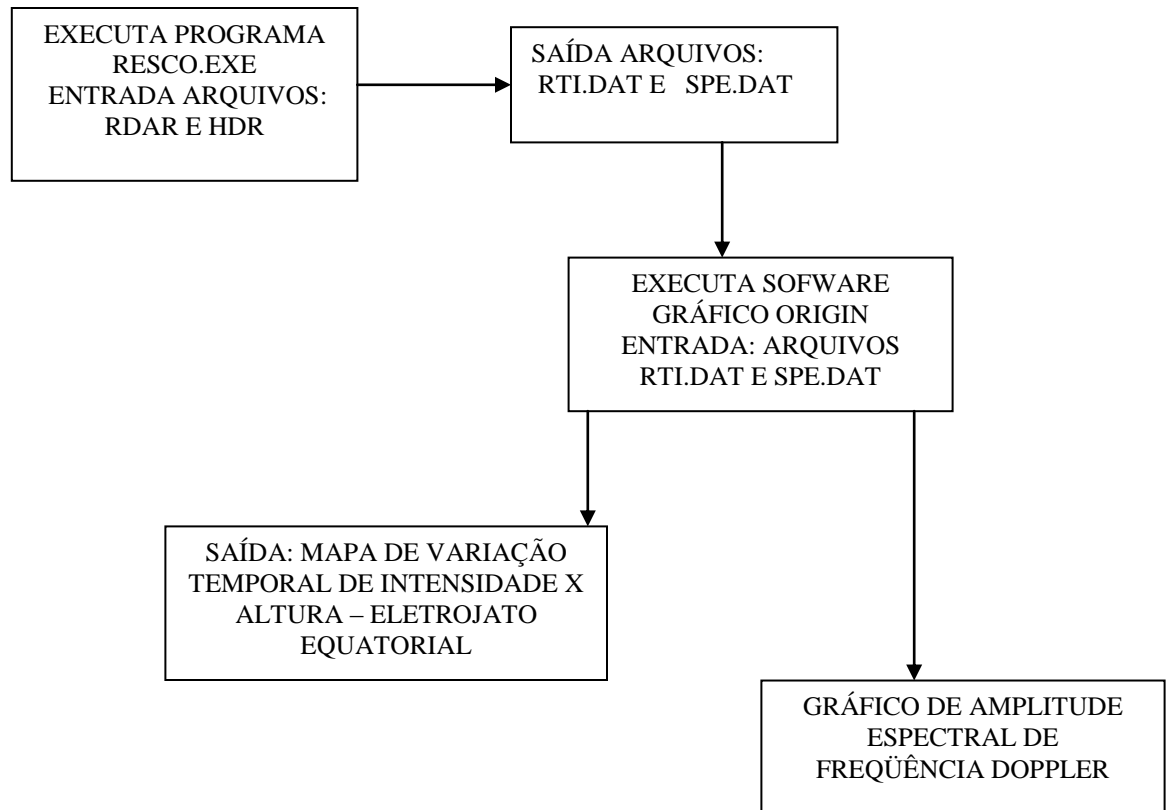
EXECUTA PROGRAMA RESCO.EXE ENTRADA ARQUIVOS: RDAR E HDR

SAÍDA ARQUIVOS: RTI.DAT E SPE.DAT

EXECUTA SOFWARE GRÁFICO ORIGIN ENTRADA: ARQUIVOS RTI.DAT E SPE.DAT

SAÍDA: MAPA DE VARIAÇÃO TEMPORAL DE INTENSIDADE X ALTURA – ELETROJATO EQUATORIAL

GRÁFICO DE AMPLITUDE ESPECTRAL DE FREQÜÊNCIA DOPPLER